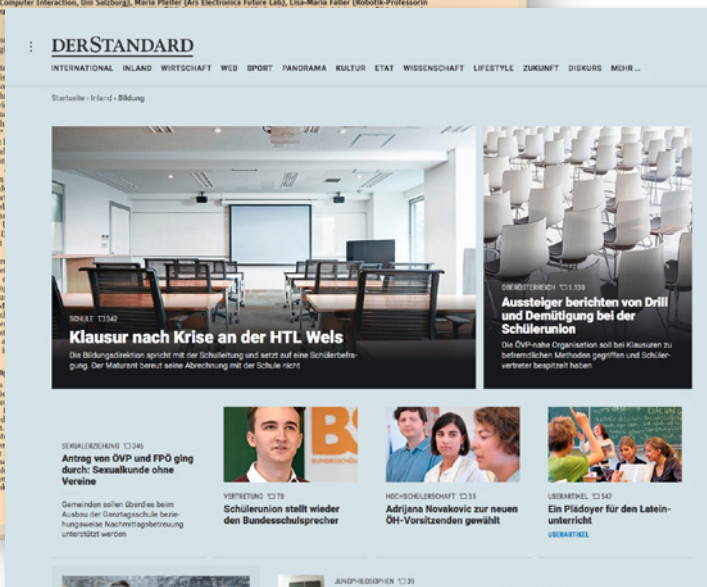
Computer Interaction, Uni Salzburg), Maria Pfeifer (Ars Electronica Future Lab), Lisa-Maria Faller (Robotik-Professorin

DERSTANDARD

INTERNATIONAL INLAND WIRTSCHAFT WEB SPORT PANORAMA KULTUR ETAT WISSENSCHAFT LIFESTYLE ZUKUNFT DISKURS MEHR...

Startseite › Inland › Bildung

SCHULE 342

Klausur nach Krise an der HTL Wels

Die Bildungsdirektion spricht mit der Schulleitung und setzt auf eine Schülerbefragung. Der Maturant bereut seine Abrechnung mit der Schule nicht

OBERÖSTERREICH 1.130

Aussteiger berichten von Drill und Demütigung bei der Schülerunion

Die ÖVP-nahe Organisation soll bei Klausuren zu befremdlichen Methoden gegriffen und Schülervertreter bespitzelt haben

SEXUALERZIEHUNG 346

Antrag von ÖVP und FPÖ ging durch: Sexualkunde ohne Vereine

Gemeinden sollen überdies beim Ausbau der Ganztagsschule beziehungsweise Nachmittagsbetreuung unterstützt werden

BUNDESSCH

VERTRETUNG 78

Schülerunion stellt wieder den Bundesschulsprecher

HOCHSCHÜLERSCHAFT 35

Adrijana Novakovic zur neuen ÖH-Vorsitzenden gewählt

USERARTIKEL 547

Ein Plädoyer für den Lateinunterricht

USERARTIKEL

JUNGPHILOSOPHEN 39